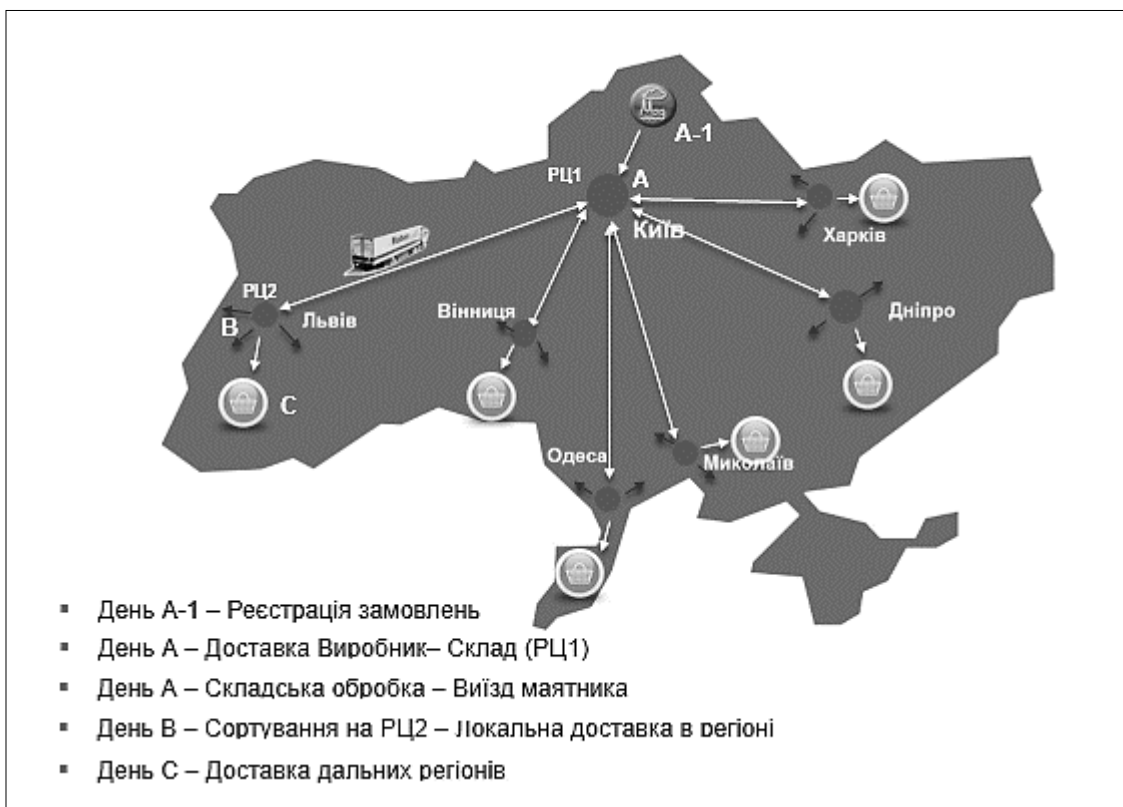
А-1

РЦ1

А

Київ

Харків

РЦ2

В

Львів

Вінниця

Дніпро

С

Одеса

Миколаїв

- День А-1 – Реєстрація замовлень
- День А – Доставка Виробник– Склад (РЦ1)
- День А – Складська обробка – Виїзд маятника
- День В – Сортування на РЦ2 – Локальна доставка в регіоні
- День С – Доставка дальніх регіонів